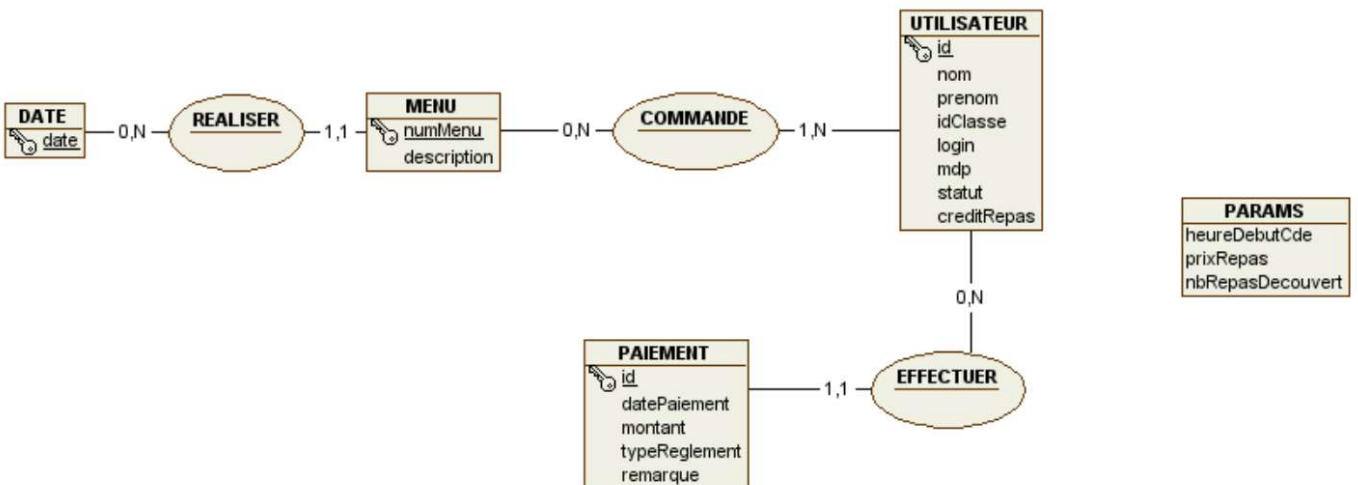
DATE
date

0,N

REALISER

1,1

MENU
numMenu
description

0,N

COMMANDE

1,N

UTILISATEUR
id
nom
prenom
idClasse
login
mdp
statut
creditRepas

0,N

PARAMS
heureDebutCde
prixRepas
nbRepasDecouvert

PAIEMENT
id
datePaiement
montant
typeReglement
remarque

1,1

EFFECTUER